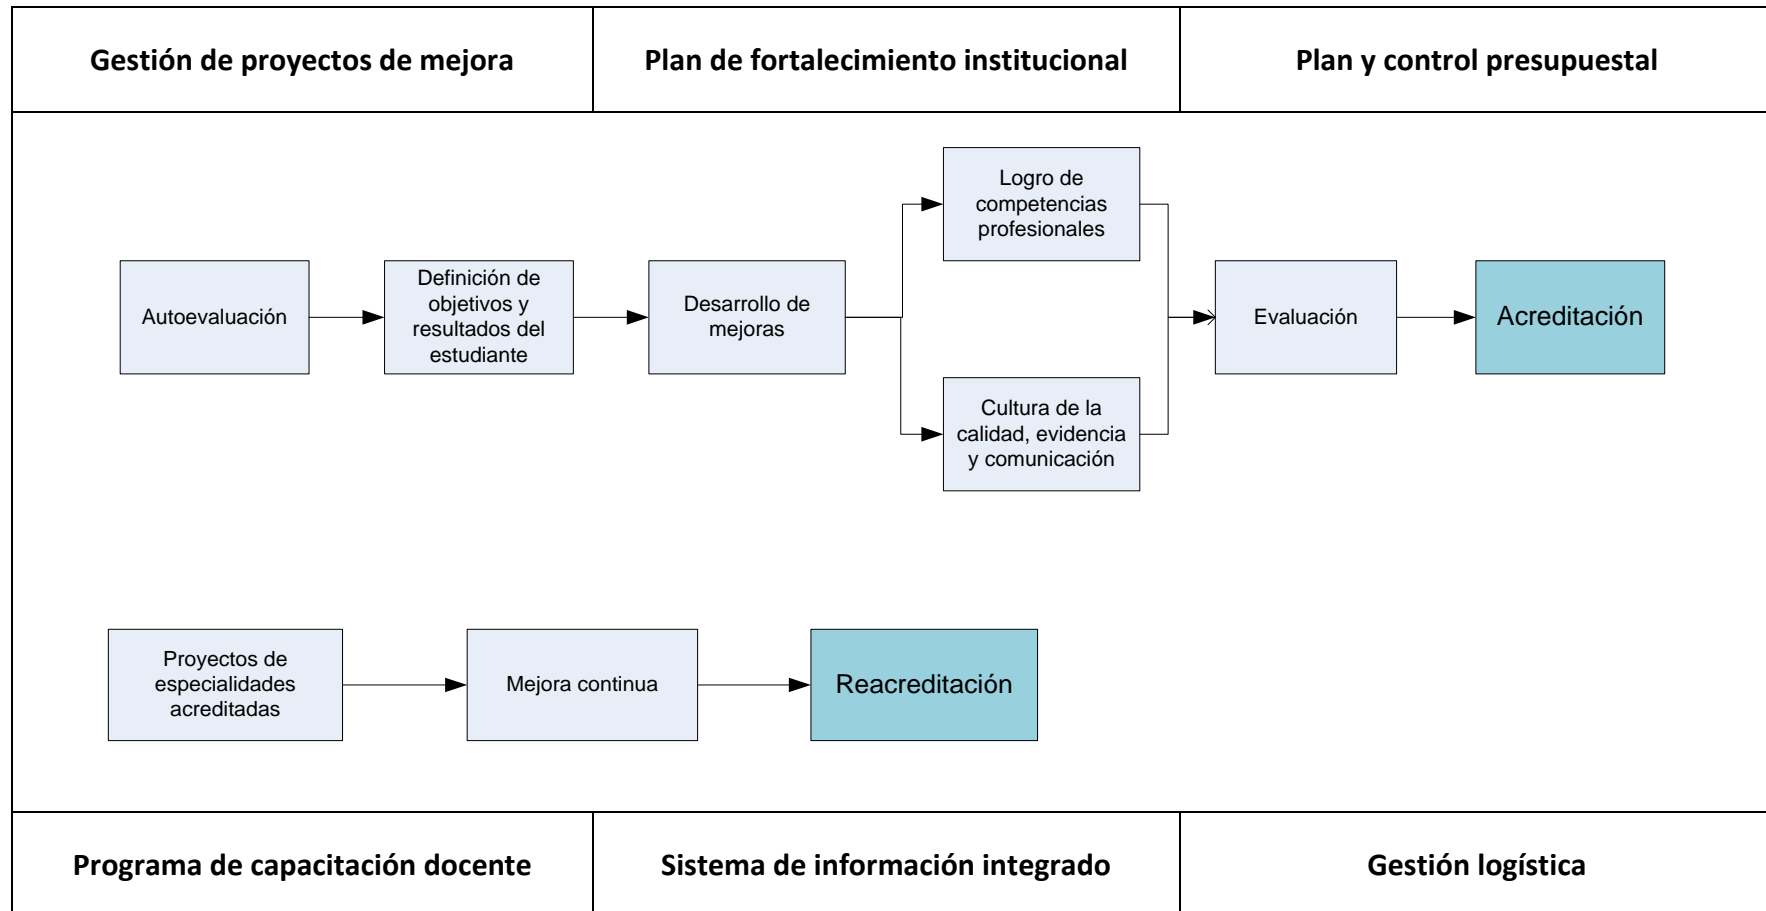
Gestión de proyectos de mejora

Plan de fortalecimiento institucional

Plan y control presupuestal

Autoevaluación

Definición de objetivos y resultados del estudiante

Desarrollo de mejoras

Logro de competencias profesionales

Cultura de la calidad, evidencia y comunicación

Evaluación

Acreditación

Proyectos de especialidades acreditadas

Mejora continua

Reacreditación

Programa de capacitación docente

Sistema de información integrado

Gestión logística